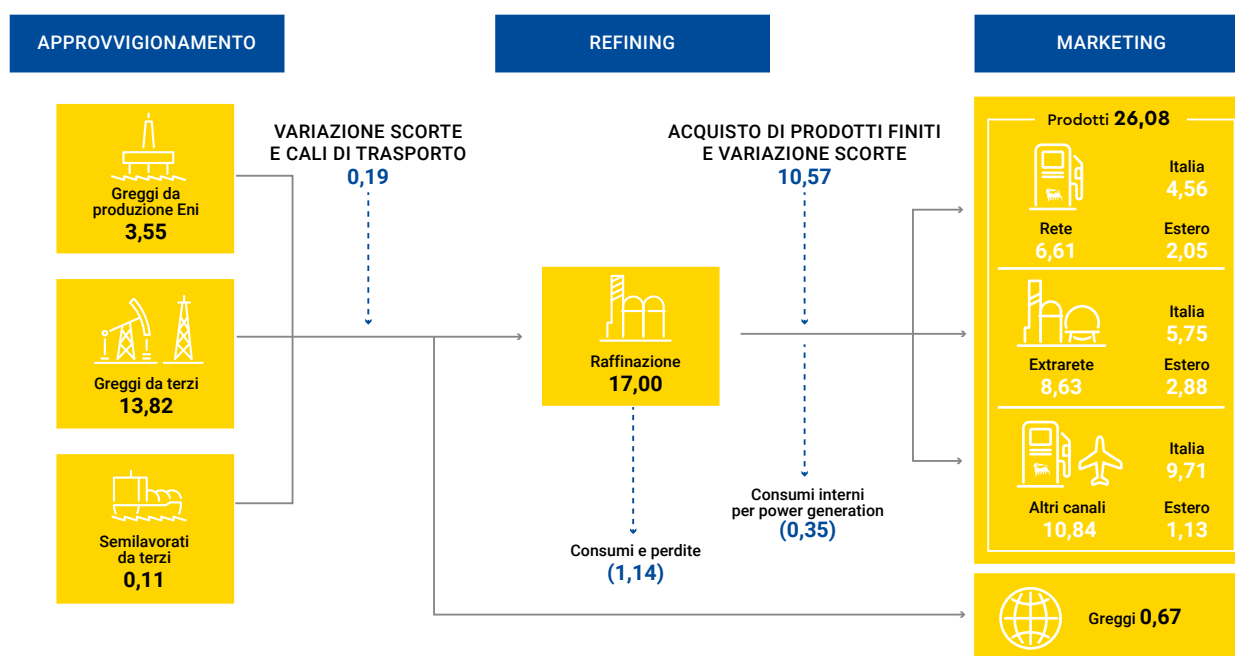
APPROVVIGIONAMENTO

REFINING

MARKETING

Greggi da produzione Eni
3,55

Greggi da terzi
13,82

Semilavorati da terzi
0,11

VARIAZIONE SCORTE E CALI DI TRASPORTO
0,19

Raffinazione
17,00

Consumi e perdite
(1,14)

ACQUISTO DI PRODOTTI FINITI E VARIAZIONE SCORTE
10,57

Consumi interni per power generation
(0,35)

Prodotti 26,08

Italia
4,56

Rete
6,61

Estero
2,05

Italia
5,75

Extrarete
8,63

Estero
2,88

Italia
9,71

Altri canali
10,84

Estero
1,13

Greggi 0,67